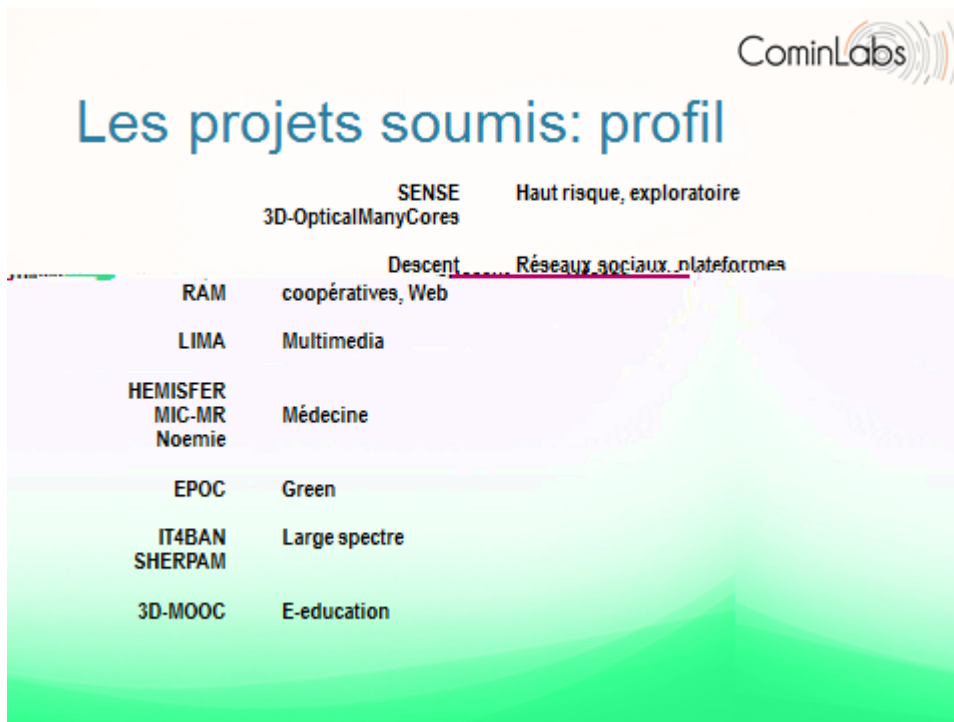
CominLabs

Les projets soumis: profil

| | |
|---|---|
| SENSE<br>3D-OpticalManyCores | Haut risque, exploratoire |
| Descent<br>RAM | Réseaux sociaux, plateformes coopératives, Web |
| LIMA | Multimedia |
| HEMISFER<br>MIC-MR<br>Noemie | Médecine |
| EPOC | Green |
| IT4BAN<br>SHERPAM | Large spectre |
| 3D-MOOC | E-education |